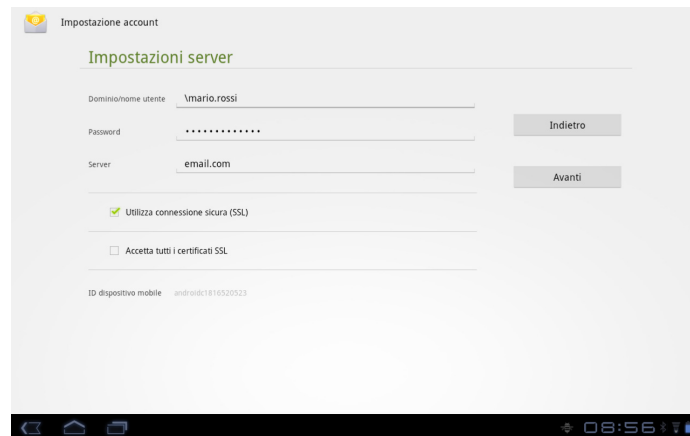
Impostazione account

Impostazioni server

Dominio/nome utente \mario.rossi

Password ••••••••••••••

Server email.com

Indietro

Avanti

Utilizza connessione sicura (SSL)

Accetta tutti i certificati SSL

ID dispositivo mobile androidc1816520523

08:56